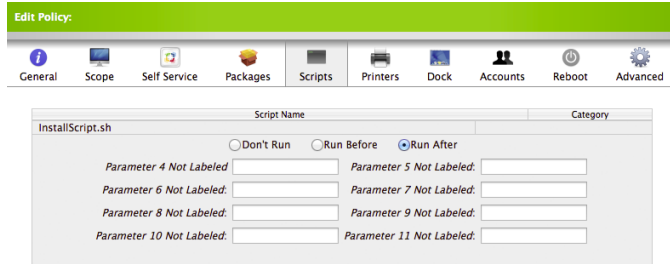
Edit Policy:

General Scope Self Service Packages Scripts Printers Dock Accounts Reboot Advanced

| Script Name | Category |
|---|---|
| InstallScript.sh | |

Don't Run Run Before Run After

Parameter 4 Not Labeled Parameter 5 Not Labeled:
Parameter 6 Not Labeled: Parameter 7 Not Labeled:
Parameter 8 Not Labeled: Parameter 9 Not Labeled:
Parameter 10 Not Labeled: Parameter 11 Not Labeled: